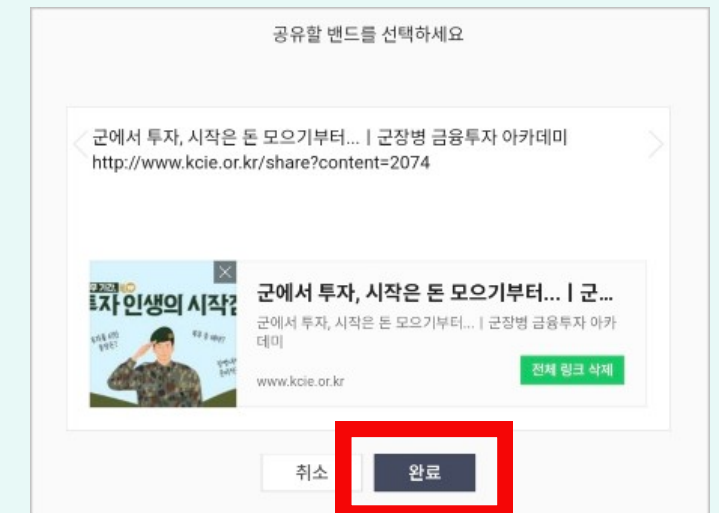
공유할 밴드를 선택하세요

군에서 투자, 시작은 돈 모으기부터... | 군장병 금융투자 아카데미
http://www.kcie.or.kr/share?content=2074

투자 인생의 시작

군에서 투자, 시작은 돈 모으기부터... | 군...
군에서 투자, 시작은 돈 모으기부터... | 군장병 금융투자 아카데미
www.kcie.or.kr
전체 링크 삭제

취소
완료